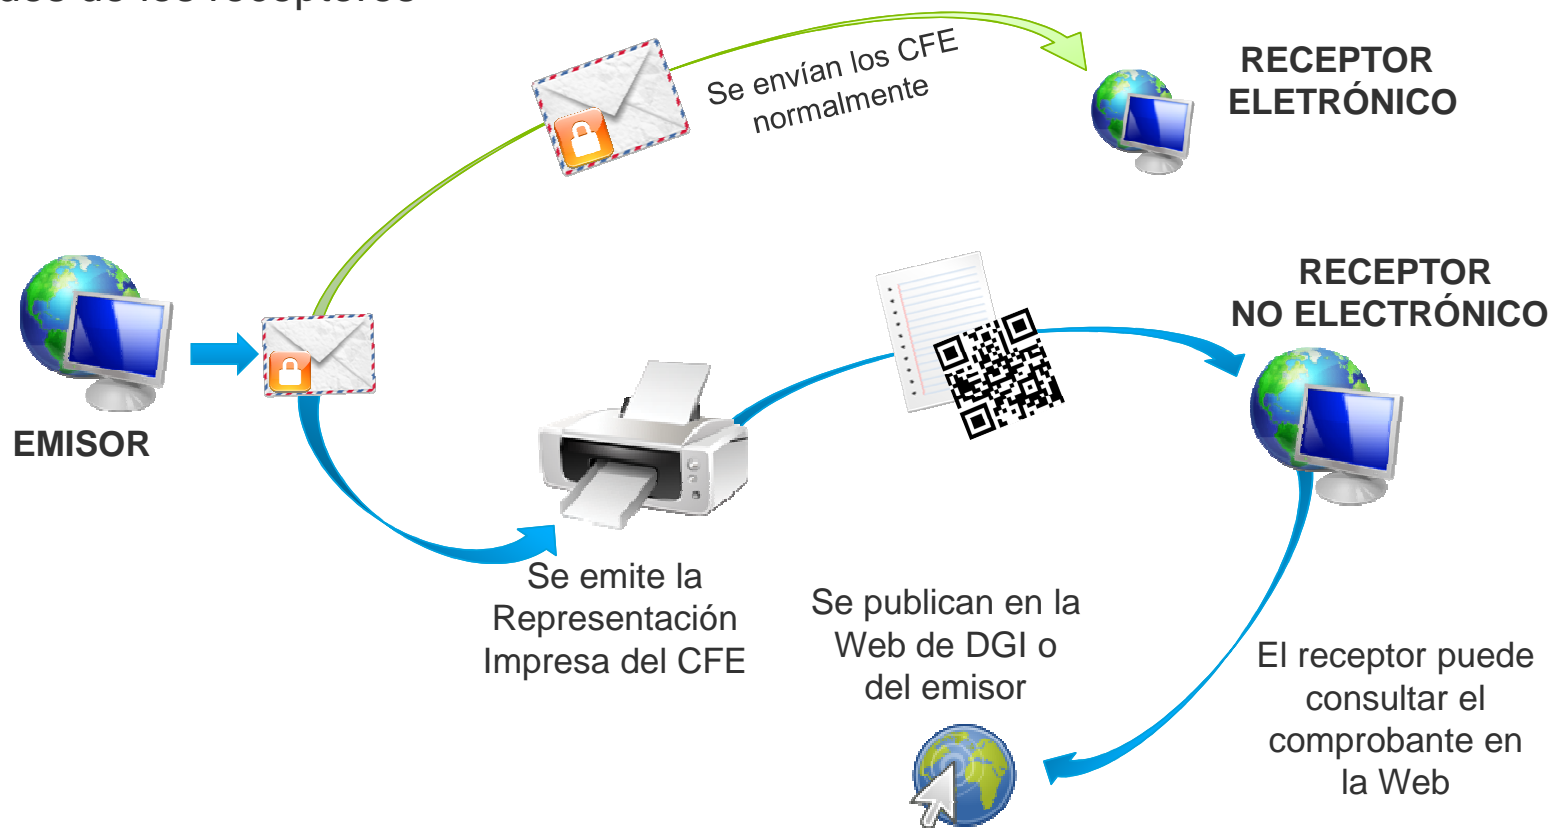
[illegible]

Se envían los CFE normalmente

RECEPTOR ELETRÓNICO

EMISOR

RECEPTOR NO ELECTRÓNICO

Se emite la Representación Impresa del CFE

Se publican en la Web de DGI o del emisor

El receptor puede consultar el comprobante en la Web